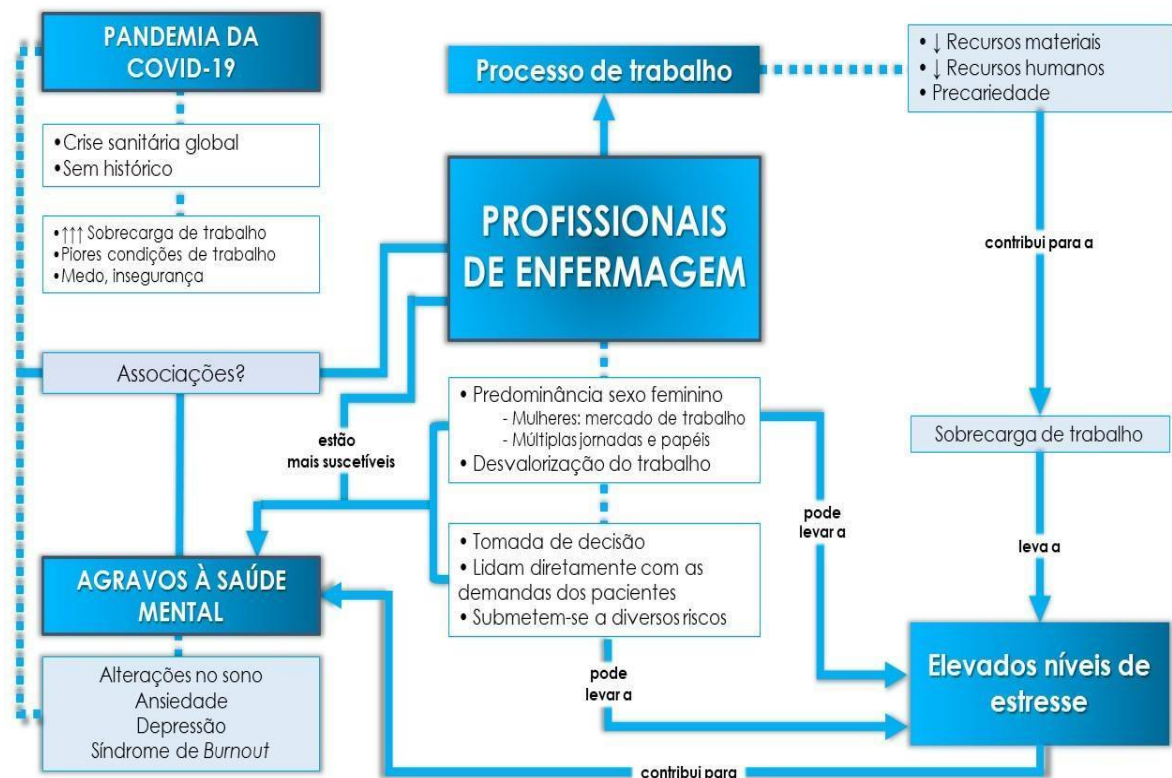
PANDEMIA DA COVID-19

•Crise sanitária global
•Sem histórico

•↑↑↑ Sobrecarga de trabalho
•Piores condições de trabalho
•Medo, insegurança

Associações?

AGRAVOS À SAÚDE MENTAL

Alterações no sono
Ansiedade
Depressão
Síndrome de *Burnout*

Processo de trabalho

PROFISSIONAIS DE ENFERMAGEM

estão mais suscetíveis

• Predominância sexo feminino
- Mulheres: mercado de trabalho
- Múltiplas jornadas e papéis
• Desvalorização do trabalho

• Tomada de decisão
• Lidam diretamente com as demandas dos pacientes
• Submetem-se a diversos riscos

pode levar a

pode levar a

contribui para

• ↓ Recursos materiais
• ↓ Recursos humanos
• Precariedade

contribui para a

Sobrecarga de trabalho

leva a

Elevados níveis de estresse